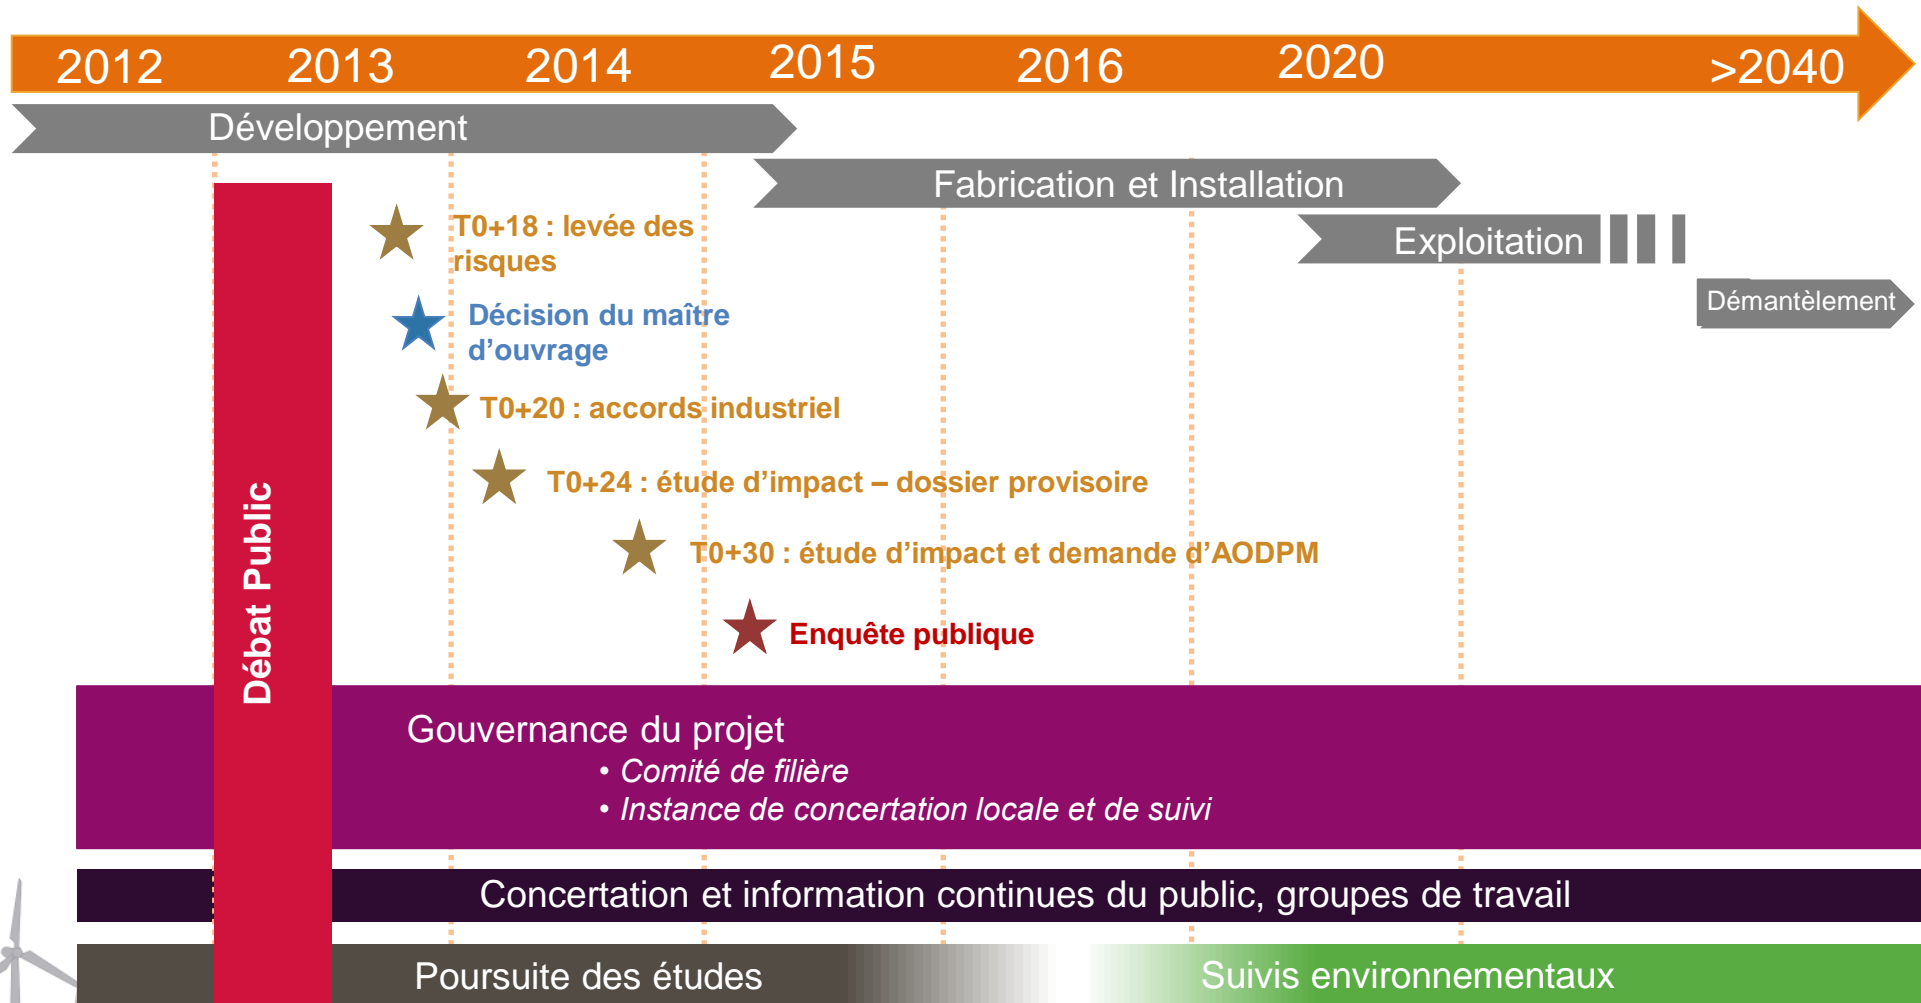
2012 2013 2014 2015 2016 2020 >2040

Développement

Fabrication et Installation

Exploitation

Démantèlement

Débat Public

T0+18 : levée des risques

Décision du maître d'ouvrage

T0+20 : accords industriel

T0+24 : étude d'impact – dossier provisoire

T0+30 : étude d'impact et demande d'AODPM

Enquête publique

Gouvernance du projet
• Comité de filière
• Instance de concertation locale et de suivi

Concertation et information continues du public, groupes de travail

Poursuite des études

Suivis environnementaux